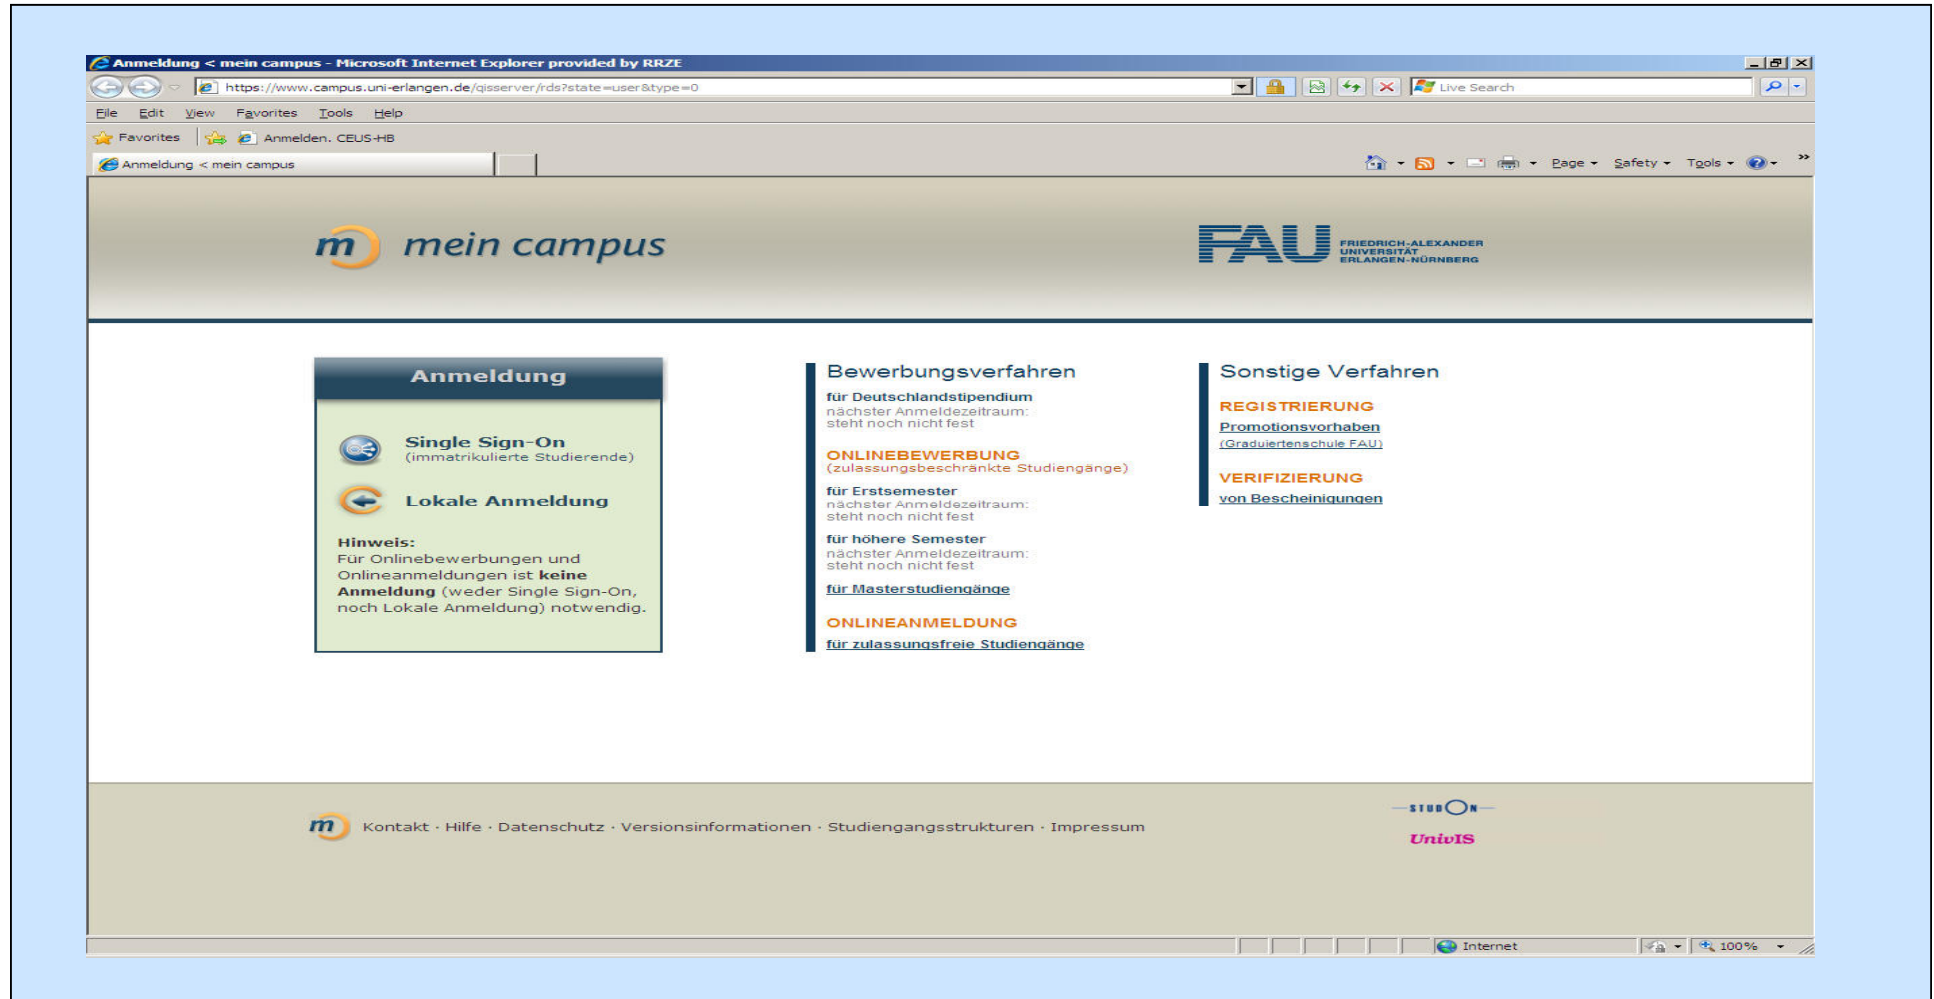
Anmeldung < mein campus - Microsoft Internet Explorer provided by RRZE

https://www.campus.uni-erlangen.de/qisserver/rds?state=user&type=0

Live Search

File Edit View Favorites Tools Help

Favorites Anmelden. CEUS-HB

Anmeldung < mein campus

Page Safety Tools

m mein campus

FAU FRIEDRICH-ALEXANDER UNIVERSITÄT ERLANGEN-NÜRNBERG

Anmeldung

Single Sign-On
(immatrikulierte Studierende)

Lokale Anmeldung

Hinweis:
Für Onlinebewerbungen und Onlineanmeldungen ist **keine Anmeldung** (weder Single Sign-On, noch Lokale Anmeldung) notwendig.

Bewerbungsverfahren

für Deutschlandstipendium
nächster Anmeldezeitraum:
steht noch nicht fest

ONLINEBEWERBUNG
(zulassungsbeschränkte Studiengänge)

für Erstsemester
nächster Anmeldezeitraum:
steht noch nicht fest

für höhere Semester
nächster Anmeldezeitraum:
steht noch nicht fest

für Masterstudiengänge

ONLINEANMELDUNG
für zulassungsfreie Studiengänge

Sonstige Verfahren

REGISTRIERUNG
Promotionsvorhaben
(Graduiertenschule FAU)

VERIFIZIERUNG
von Bescheinigungen

m Kontakt · Hilfe · Datenschutz · Versionsinformationen · Studiengangsstrukturen · Impressum

STUDON

UnivIS

Internet

100%